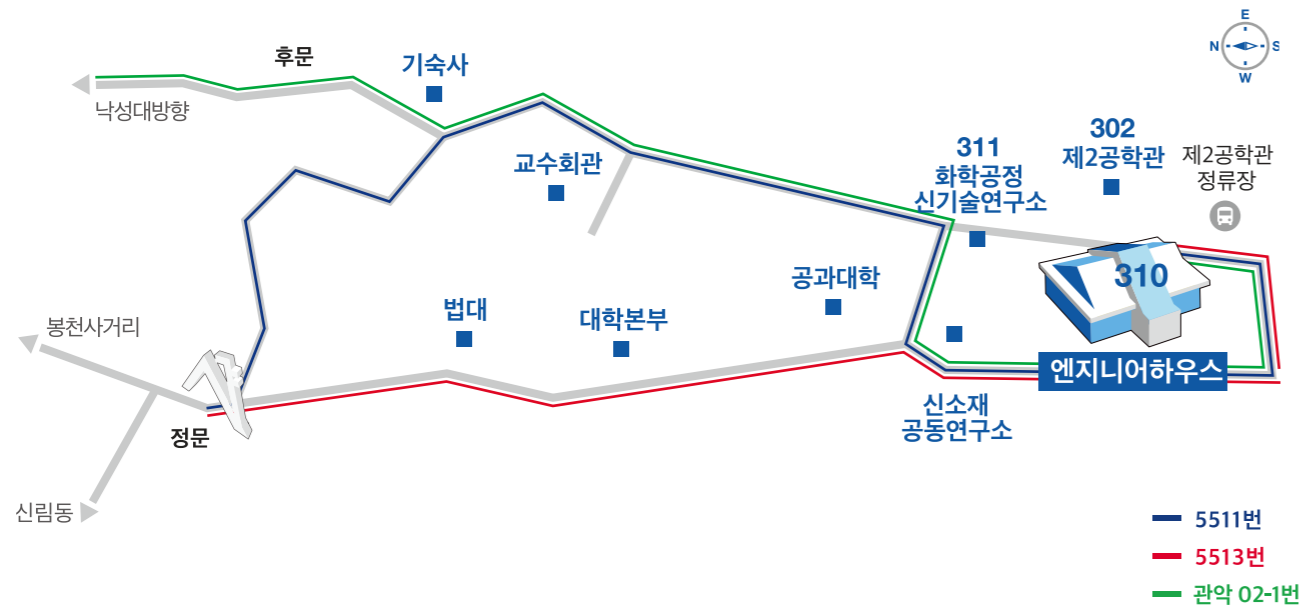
E
N
S
W

후문
기숙사
낙성대방향
교수회관
311
화학공정
신기술연구소
302
제2공학관
제2공학관
정류장
310
공과대학
법대
대학본부
봉천사거리
엔지니어하우스
신소재
공동연구소
정문
신림동
5511번
5513번
관악 02-1번